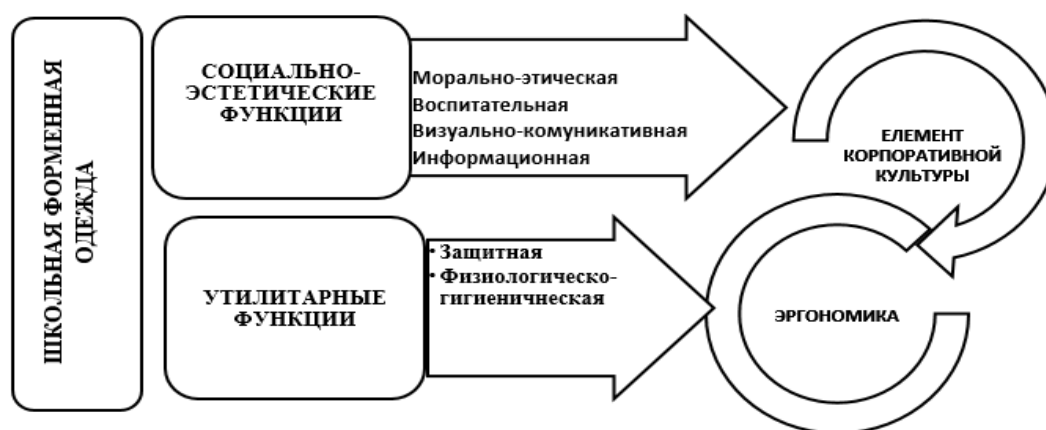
ШКОЛЬНАЯ ФОРМЕННАЯ ОДЕЖДА

СОЦИАЛЬНО-ЭСТЕТИЧЕСКИЕ ФУНКЦИИ

Морально-этическая
Воспитательная
Визуально-комуникативная
Информационная

ЕЛЕМЕНТ КОРПОРАТИВНОЙ КУЛЬТУРЫ

УТИЛИТАРНЫЕ ФУНКЦИИ

• Защитная
• Физиологическо-гигиеничческая

ЭРГОНОМИКА